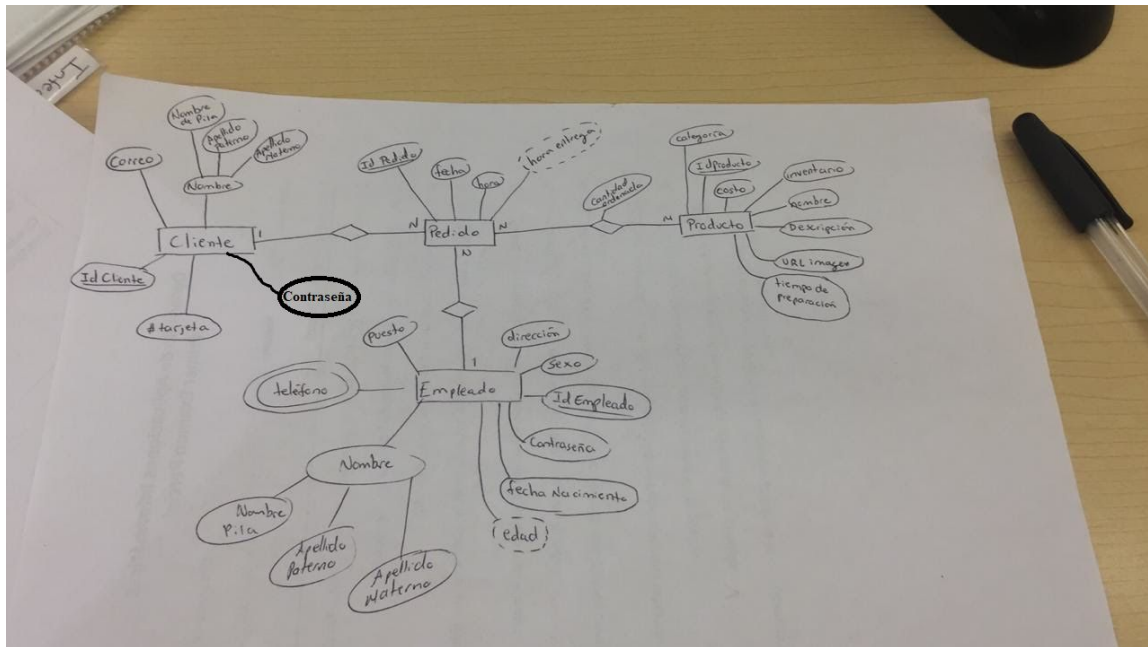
Inte

Nombre de Pila
Apellido Paterno
Apellido Materno
Correo
Nombre
Cliente
1
Id Cliente
Contraseña
#tarjeta

Id Pedido
fecha
hora
hora entrega
N
Pedido
N
N
cantidad ordenada

categoria
Idproducto
costo
inventario
nombre
Descripción
URL imagen
tiempo de preparación
M
Producto

puesto
1
dirección
sexo
teléfono
Empleado
Id Empleado
Contraseña
fecha Nacimiento
edad
Nombre
Nombre Pila
Apellido Paterno
Apellido Materno